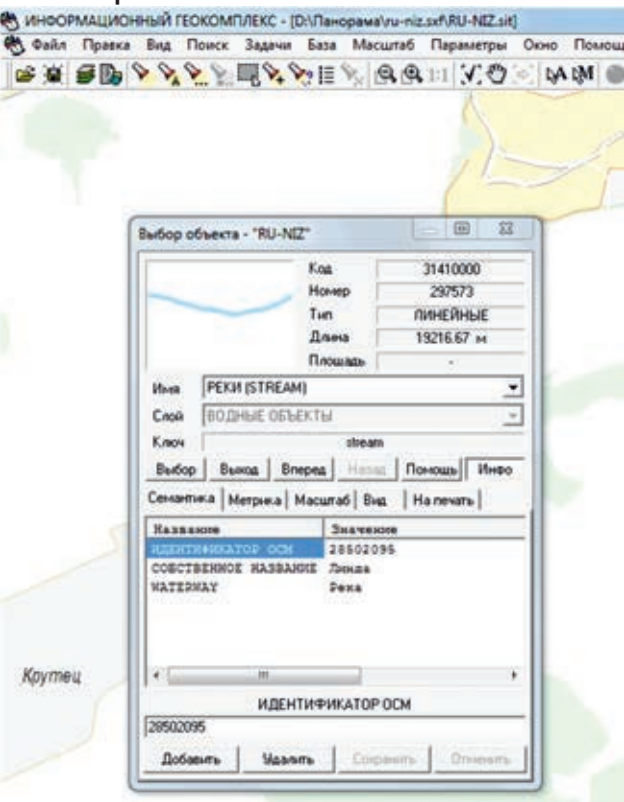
ИНФОРМАЦИОННЫЙ ГЕОКОМПЛЕКС - [D:\Панорама\ru-niz.sxf\RU-NIZ.sit]

Файл Правка Вид Поиск Задачи База Масштаб Параметры Окно Помощ

Выбор объекта - "RU-NIZ"

| | |
|---|---|
| Код | 31410000 |
| Номер | 297573 |
| Тип | ЛИНЕЙНЫЕ |
| Длина | 19216.67 м |
| Площадь | - |

Имя РЕКИ (STREAM)
Слой ВОДНЫЕ ОБЪЕКТЫ
Ключ stream

Выбор | Выход | Вперед | Назад | Помощь | Инфо

Семантика | Метрика | Масштаб | Вид | На печать

| Название | Значение |
|---|---|
| ИДЕНТИФИКАТОР ОСМ | 28502095 |
| СОБСТВЕННОЕ НАЗВАНИЕ | Линда |
| WATERWAY | Река |

ИДЕНТИФИКАТОР ОСМ
28502095

Добавить | Удалить | Сохранить | Отменить

Крутец